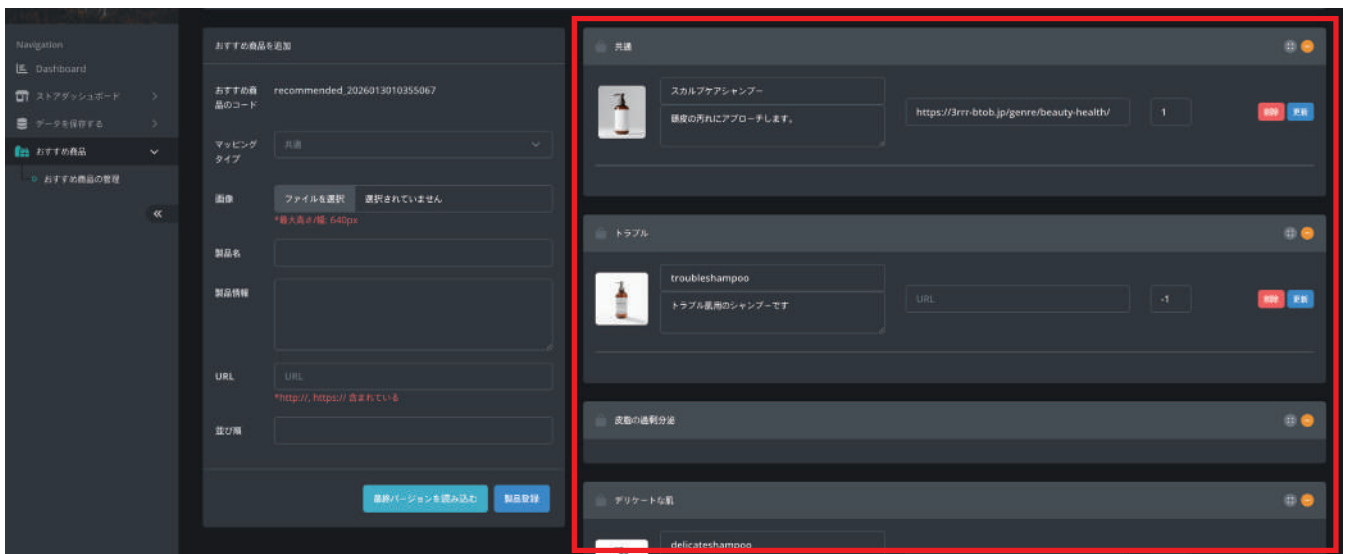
Navigation
Dashboard
ストアダッシュボード
データを保存する
おすすめ商品
おすすめ商品の管理

おすすめ商品を追加

おすすめ商品のコード recommended_2026013010355067

マッピングタイプ 共通

画像 ファイルを選択 選択されていません
*最大高さ/幅: 640px

製品名

製品情報

URL URL
*http://, https:// 含まれている

並び順

最新バージョンを読み込む 製品登録

共通

スカルプケアシャンプー
頭皮の汚れにアプローチします。
https://3rrr-btob.jp/genre/beauty-health/
1
削除 更新

トラブル

troubleshampoo
トラブル肌用のシャンプーです
URL
-1
削除 更新

皮脂の過剰分泌

デリケートな肌

delicateshampoo